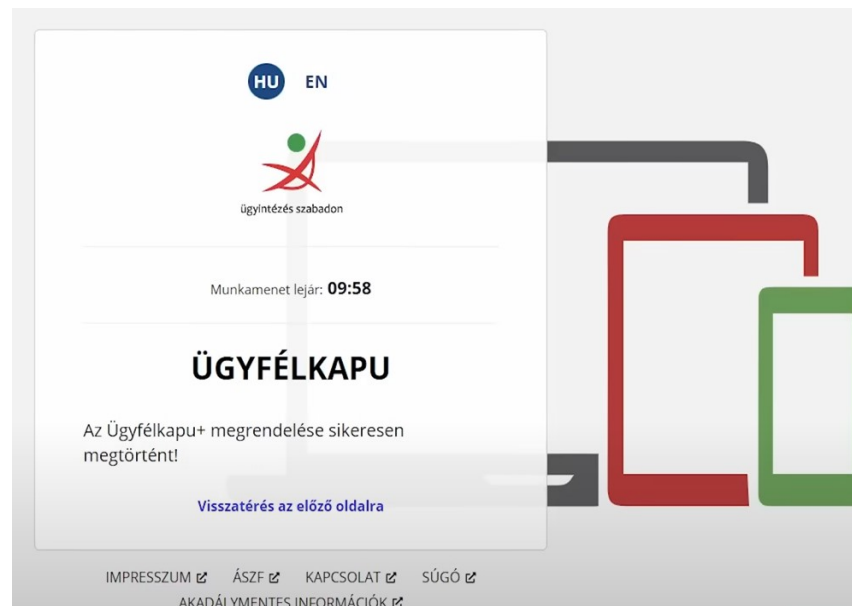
HU EN

ügyintézés szabadon

Munkamenet lejár: 09:58

ÜGYFÉLKAPU

Az Ügyfélkapu+ megrendelése sikeresen megtörtént!

Visszatérés az előző oldalra

IMPRESSZUM ÁSZF KAPCSOLAT SÚGÓ
AKADÁLYMENTES INFORMÁCIÓK